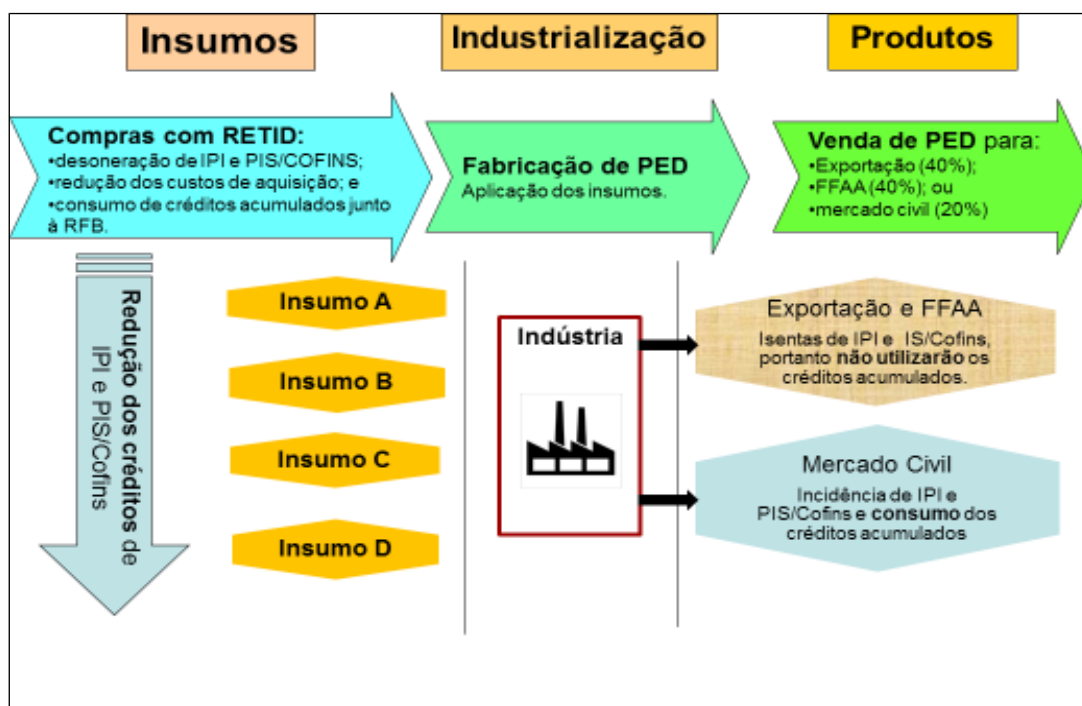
Insumos

Industrialização

Produtos

Compras com RETID:
•desoneração de IPI e PIS/COFINS;
•redução dos custos de aquisição; e
•consumo de créditos acumulados junto à RFB.

Fabricação de PED
Aplicação dos insumos.

Venda de PED para:
•Exportação (40%);
•FFAA (40%); ou
•mercado civil (20%)

Redução dos créditos de IPI e PIS/Cofins

Insumo A

Insumo B

Insumo C

Insumo D

Indústria

Exportação e FFAA
Isentas de IPI e IS/Cofins, portanto não utilizarão os créditos acumulados.

Mercado Civil
Incidência de IPI e PIS/Cofins e consumo dos créditos acumulados